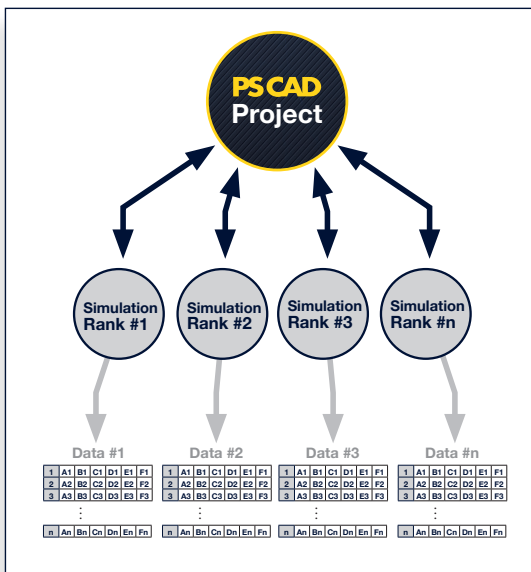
PSCAD Project

Simulation Rank #1

Simulation Rank #2

Simulation Rank #3

Simulation Rank #n

Data #1

| 1 | A1 | B1 | C1 | D1 | E1 | F1 |
|---|---|---|---|---|---|---|
| 2 | A2 | B2 | C2 | D2 | E2 | F2 |
| 3 | A3 | B3 | C3 | D3 | E3 | F3 |
| ⋮ | | | | | | |
| n | An | Bn | Cn | Dn | En | Fn |

Data #2

| 1 | A1 | B1 | C1 | D1 | E1 | F1 |
|---|---|---|---|---|---|---|
| 2 | A2 | B2 | C2 | D2 | E2 | F2 |
| 3 | A3 | B3 | C3 | D3 | E3 | F3 |
| ⋮ | | | | | | |
| n | An | Bn | Cn | Dn | En | Fn |

Data #3

| 1 | A1 | B1 | C1 | D1 | E1 | F1 |
|---|---|---|---|---|---|---|
| 2 | A2 | B2 | C2 | D2 | E2 | F2 |
| 3 | A3 | B3 | C3 | D3 | E3 | F3 |
| ⋮ | | | | | | |
| n | An | Bn | Cn | Dn | En | Fn |

Data #n

| 1 | A1 | B1 | C1 | D1 | E1 | F1 |
|---|---|---|---|---|---|---|
| 2 | A2 | B2 | C2 | D2 | E2 | F2 |
| 3 | A3 | B3 | C3 | D3 | E3 | F3 |
| ⋮ | | | | | | |
| n | An | Bn | Cn | Dn | En | Fn |